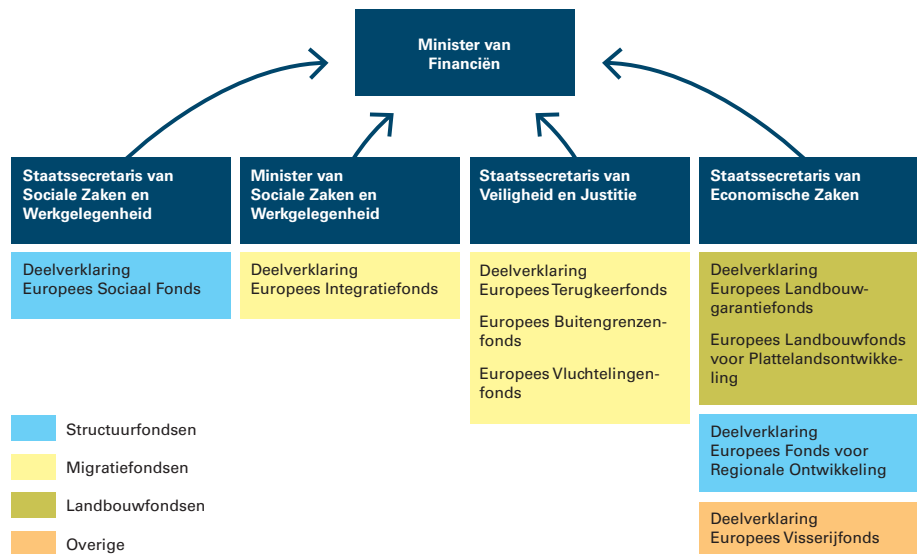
Minister van Financiën

Staatssecretaris van Sociale Zaken en Werkgelegenheid

Minister van Sociale Zaken en Werkgelegenheid

Staatssecretaris van Veiligheid en Justitie

Staatssecretaris van Economische Zaken

Deelverklaring Europees Sociaal Fonds

Deelverklaring Europees Integratiefonds

Deelverklaring Europees Terugkeerfonds

Europees Buitengrenzenfonds

Europees Vluchtelingenfonds

Deelverklaring Europees Landbouwgarantiefonds

Europees Landbouwfonds voor Plattelandsontwikkeling

Deelverklaring Europees Fonds voor Regionale Ontwikkeling

Deelverklaring Europees Visserijfonds

Structuurfondsen

Migratiefondsen

Landbouwfondsen

Overige